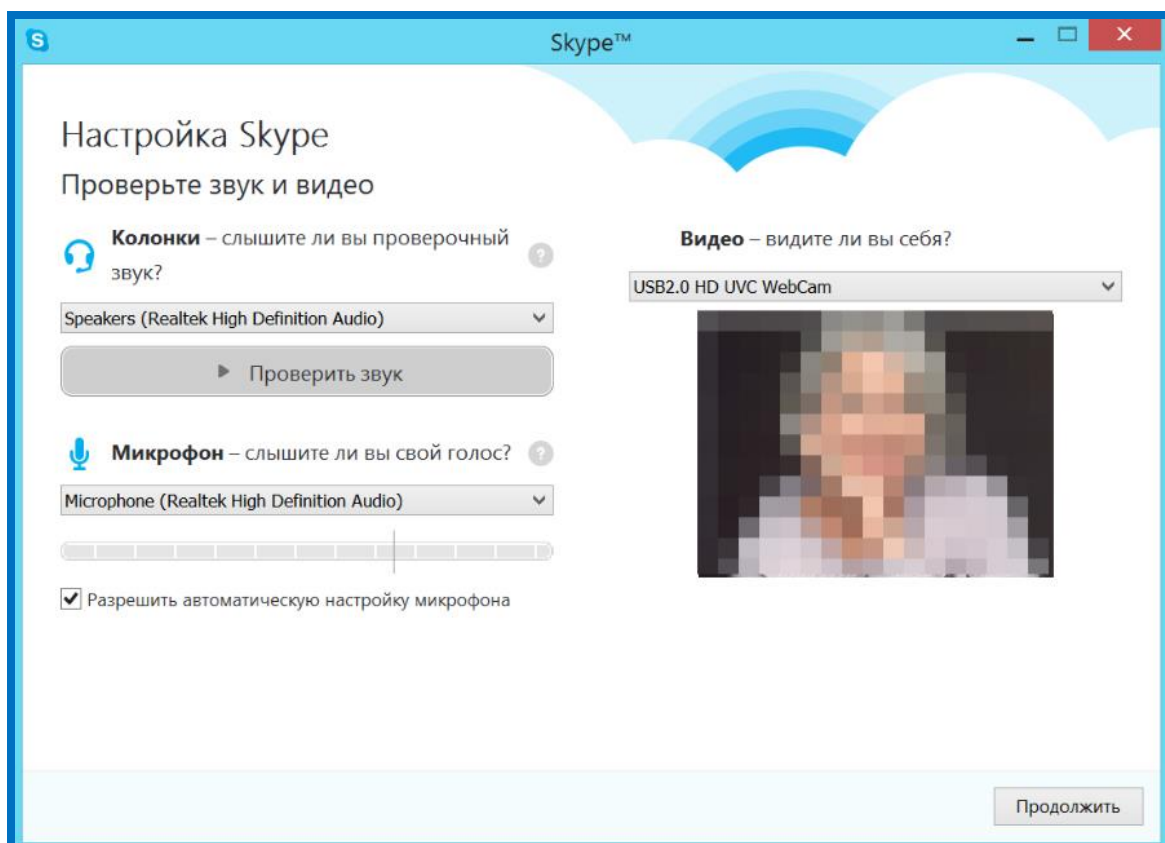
Skype™

Настройка Skype

Проверьте звук и видео

**Колонки** – слышите ли вы проверочный звук?

Speakers (Realtek High Definition Audio)

Проверить звук

**Микрофон** – слышите ли вы свой голос?

Microphone (Realtek High Definition Audio)

Разрешить автоматическую настройку микрофона

**Видео** – видите ли вы себя?

USB2.0 HD UVC WebCam

Продолжить